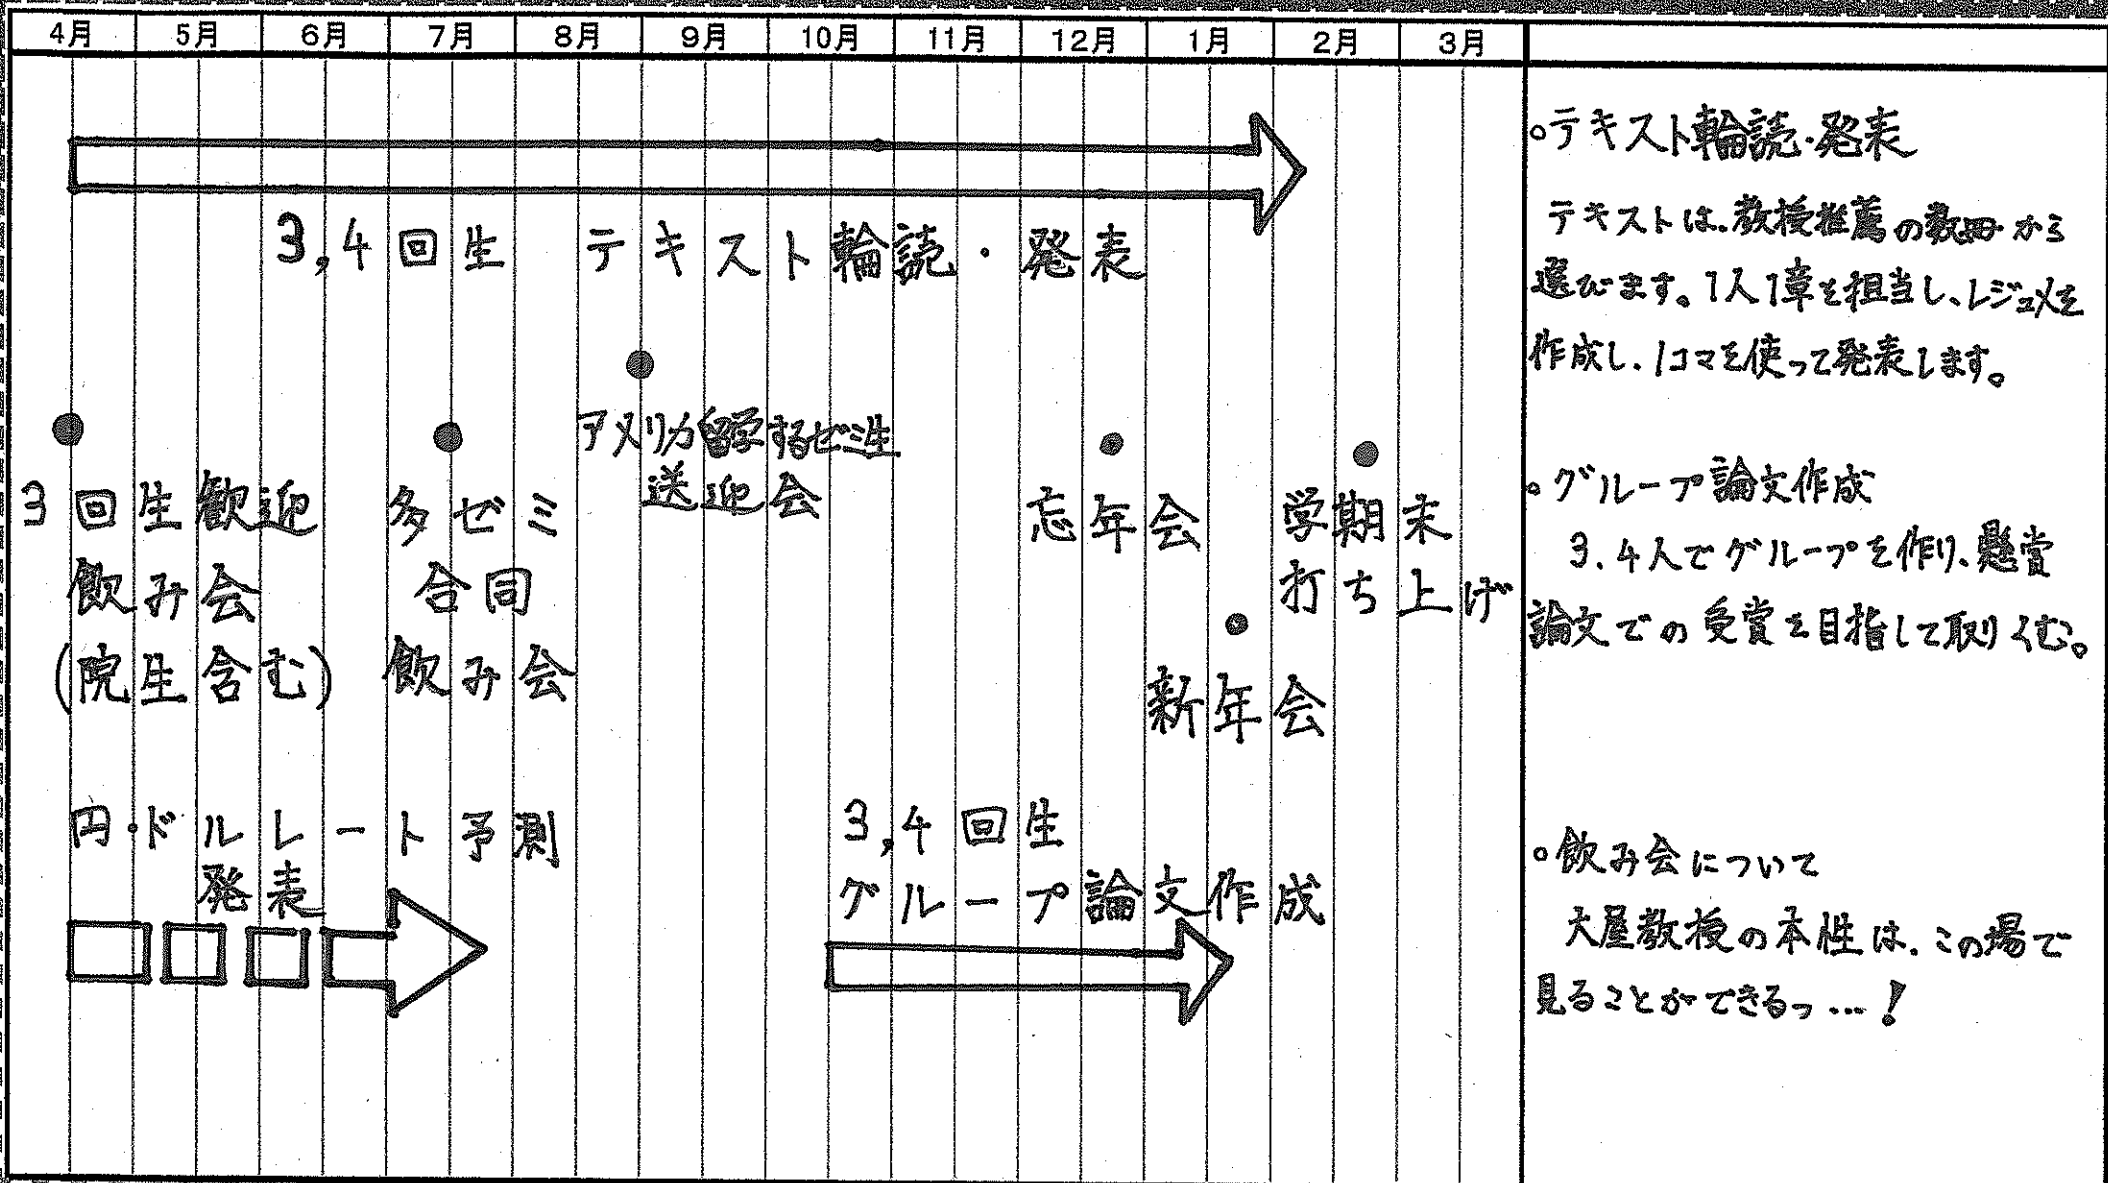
4月 5月 6月 7月 8月 9月 10月 11月 12月 1月 2月 3月

3,4回生 テキスト輪読・発表

3回生歓迎飲み会(院生含む)

多ゼミ合同飲み会

アメリカ留学するゼミ生送迎会

忘年会

新年会

学期末打ち上げ

円・ドルレート予測発表

3,4回生グループ論文作成

○テキスト輪読・発表
テキストは、教授推薦の数冊から選びます。1人1章を担当し、レジュメを作成し、1コマを使って発表します。

○グループ論文作成
3、4人でグループを作り、懸賞論文での受賞を目指して取りくむ。

○飲み会について
大屋教授の本性は、この場で見ることができるっ…！